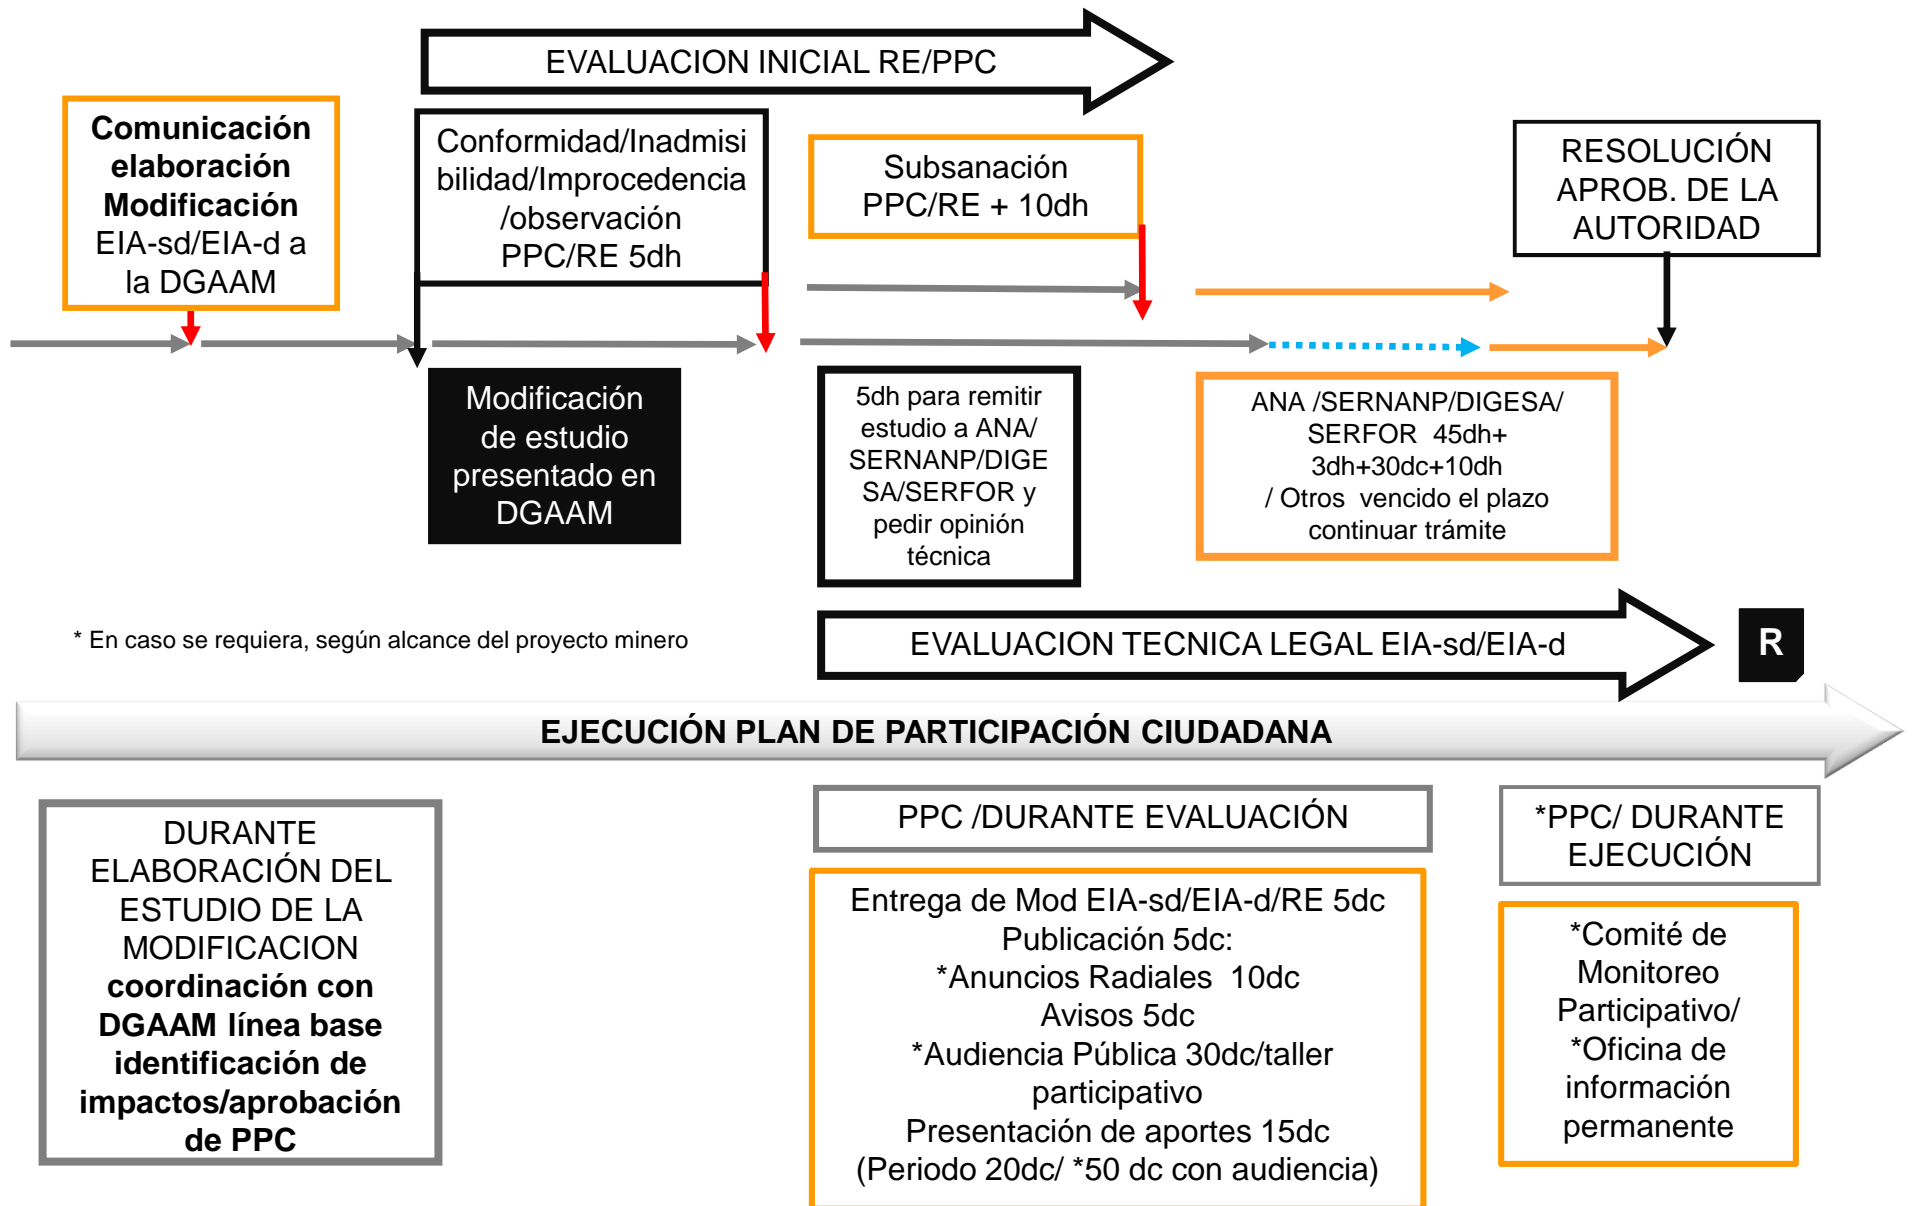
EVALUACION INICIAL RE/PPC

Comunicación elaboración Modificación EIA-sd/EIA-d a la DGAAM

Conformidad/Inadmisibilidad/Improcedencia /observación PPC/RE 5dh

Subsanación PPC/RE + 10dh

RESOLUCIÓN APROB. DE LA AUTORIDAD

Modificación de estudio presentado en DGAAM

5dh para remitir estudio a ANA/ SERNANP/DIGESA/SERFOR y pedir opinión técnica

ANA /SERNANP/DIGESA/ SERFOR 45dh+ 3dh+30dc+10dh / Otros vencido el plazo continuar trámite

* En caso se requiera, según alcance del proyecto minero

EVALUACION TECNICA LEGAL EIA-sd/EIA-d

R

EJECUCIÓN PLAN DE PARTICIPACIÓN CIUDADANA

DURANTE ELABORACIÓN DEL ESTUDIO DE LA MODIFICACION coordinación con DGAAM línea base identificación de impactos/aprobación de PPC

PPC /DURANTE EVALUACIÓN

Entrega de Mod EIA-sd/EIA-d/RE 5dc
Publicación 5dc:
*Anuncios Radiales 10dc
Avisos 5dc
*Audiencia Pública 30dc/taller participativo
Presentación de aportes 15dc
(Periodo 20dc/ *50 dc con audiencia)

*PPC/ DURANTE EJECUCIÓN

*Comité de Monitoreo Participativo/
*Oficina de información permanente